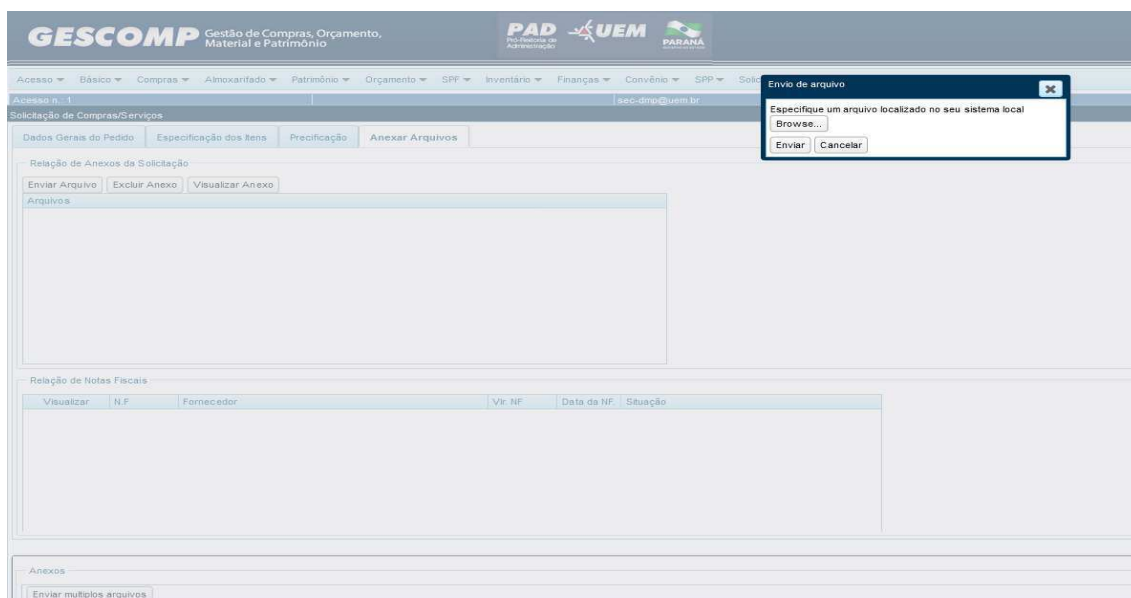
GESCOMP Gestão de Compras, Orçamento, Material e Patrimônio

PAD Pró-Reitoria de Administração UEM PARANÁ

Acesso ▾ Básico ▾ Compras ▾ Almoxarifado ▾ Patrimônio ▾ Orçamento ▾ SPF ▾ Inventário ▾ Finanças ▾ Convênio ▾ SPP ▾ Solic

Acesso n.: 1

sec-dmp@uem.br

Solicitação de Compras/Serviços

Dados Gerais do Pedido | Especificação dos Itens | Precificação | Anexar Arquivos

Relação de Anexos da Solicitação

Enviar Arquivo | Excluir Anexo | Visualizar Anexo

Arquivos

Relação de Notas Fiscais

| Visualizar | N.F | Fornecedor | Vlr. NF | Data da NF | Situação |
|---|---|---|---|---|---|

Anexos

Enviar multiplos arquivos

Envio de arquivo

Especifique um arquivo localizado no seu sistema local

Browse...

Enviar | Cancelar